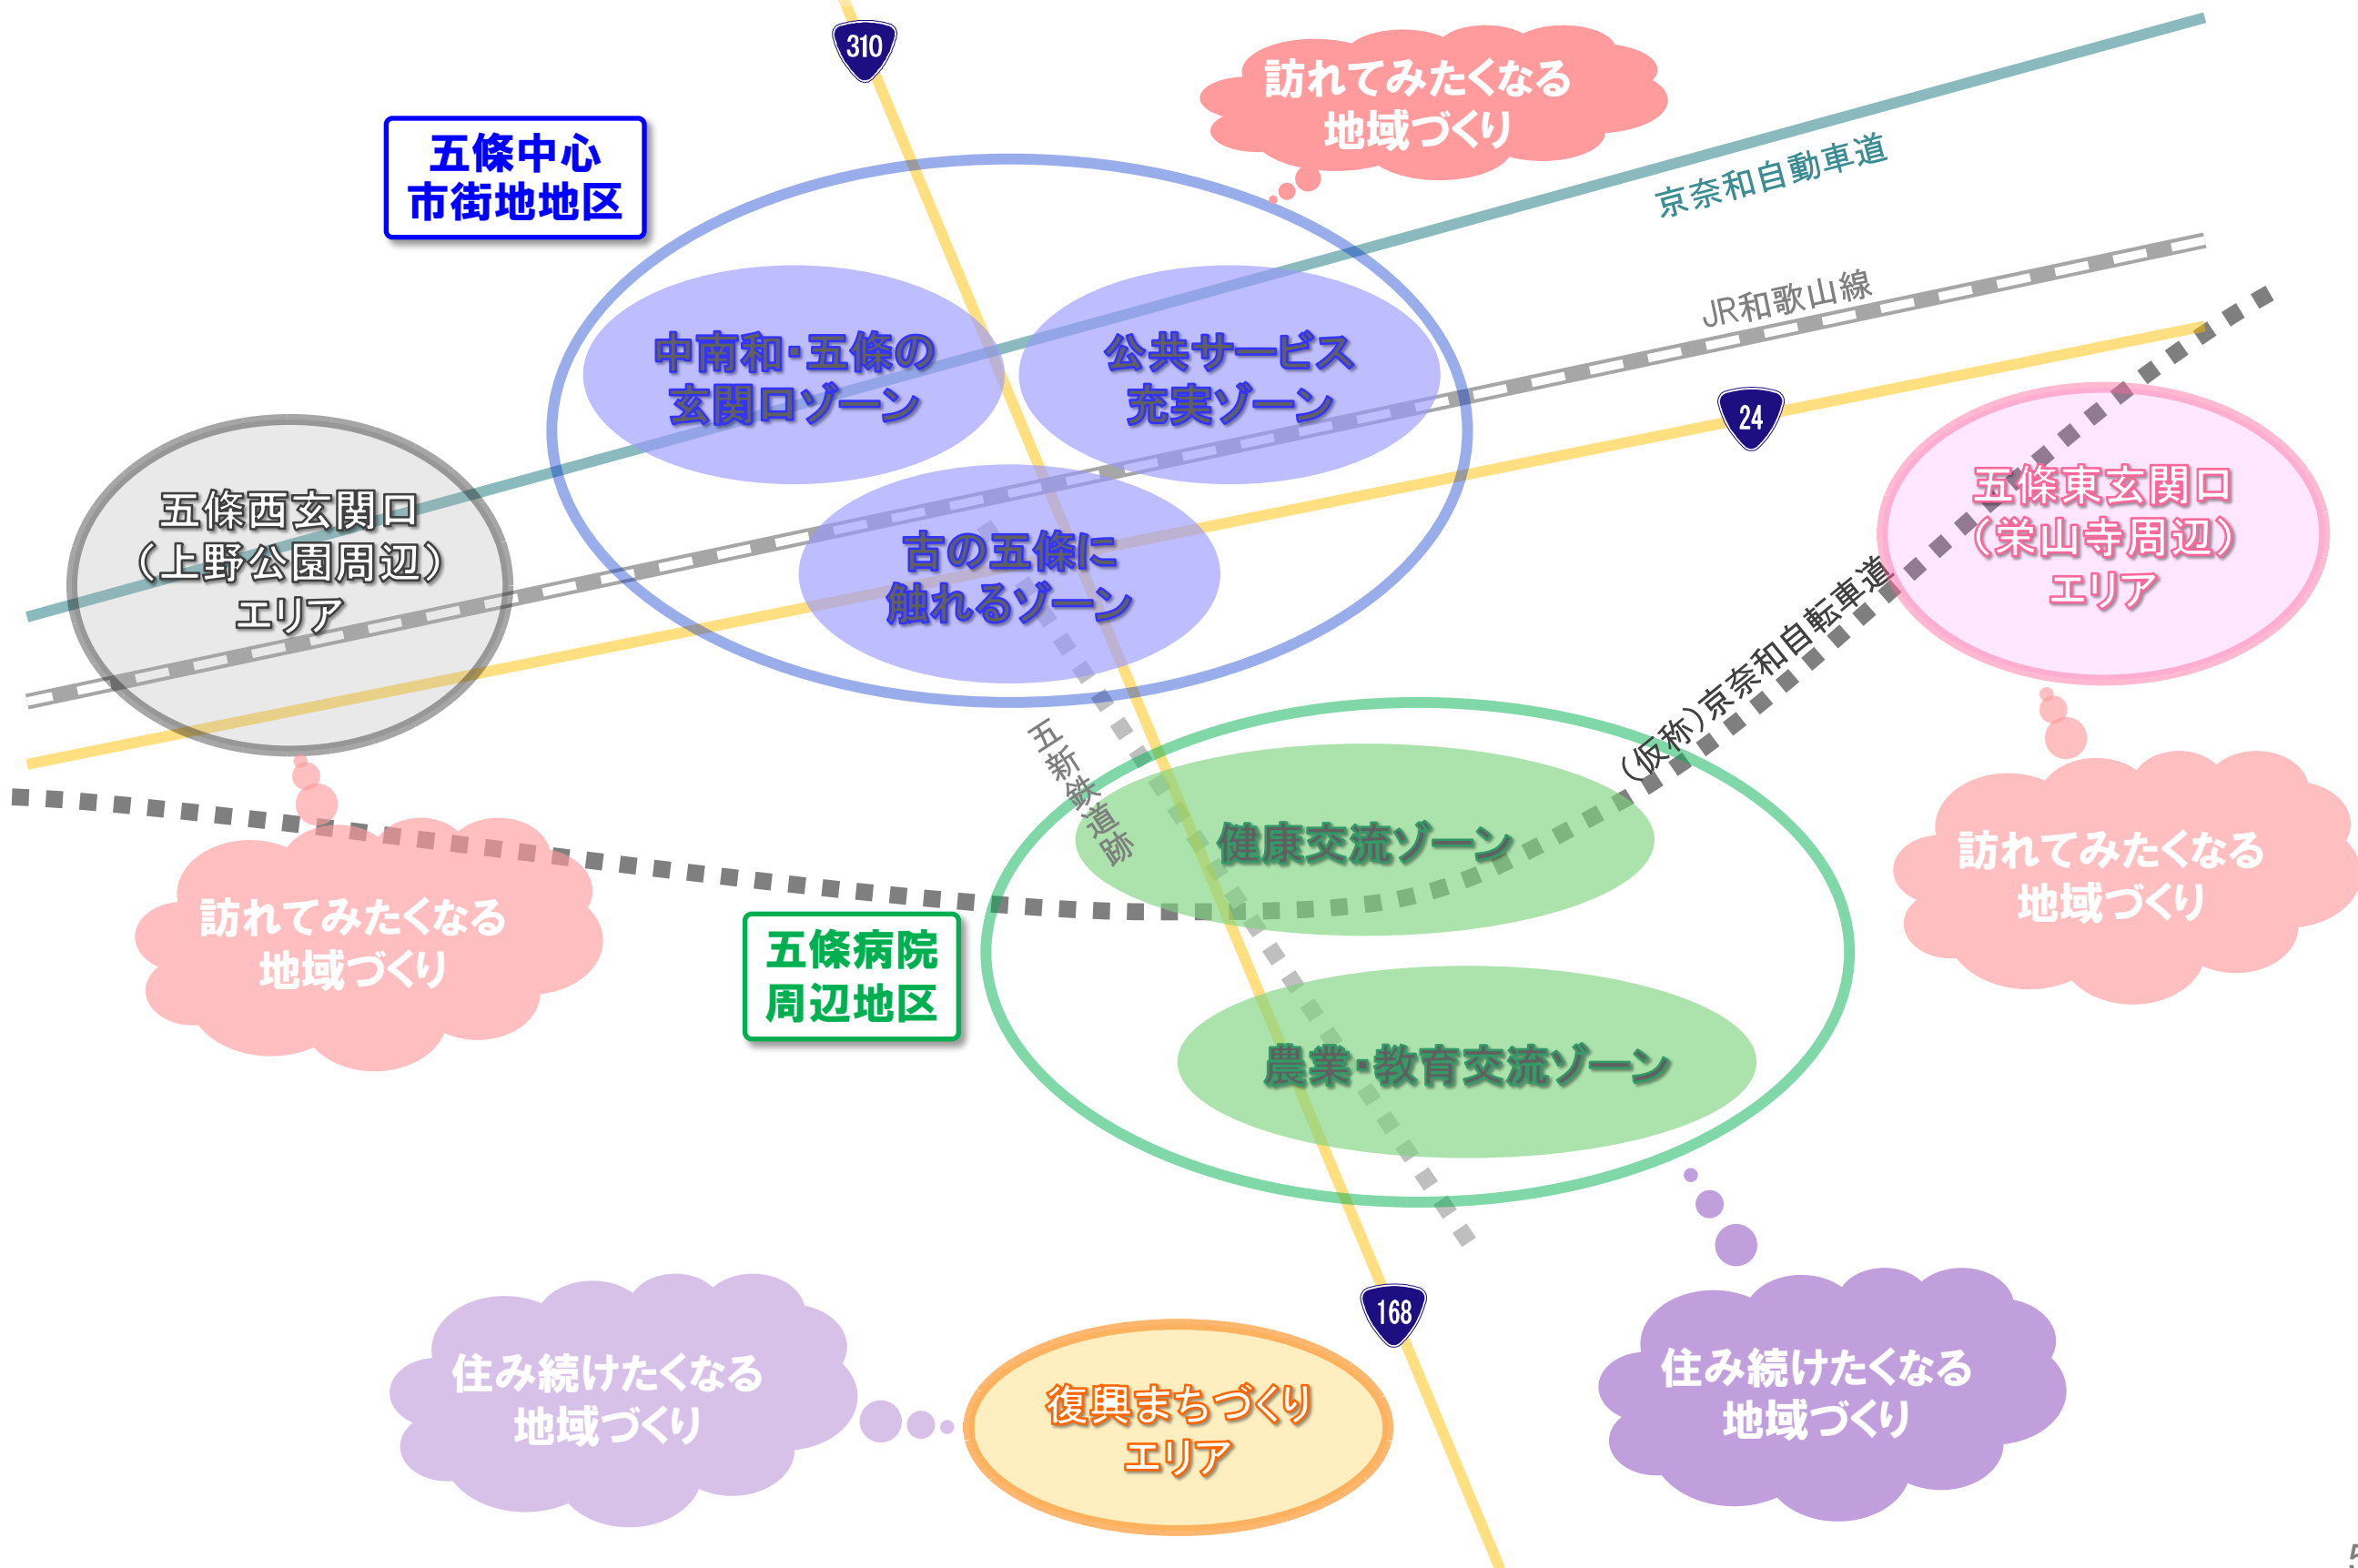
310

訪れてみたくなる
地域づくり

京奈和自動車道

五條中心
市街地地区

JR和歌山線

中南和・五條の
玄関口ゾーン

公共サービス
充実ゾーン

24

五條東玄関口
（栄山寺周辺）
エリア

五條西玄関口
（上野公園周辺）
エリア

古の五條に
触れるゾーン

（仮称）京奈和自転車道

五新鉄道跡

健康交流ゾーン

訪れてみたくなる
地域づくり

訪れてみたくなる
地域づくり

五條病院
周辺地区

農業・教育交流ゾーン

168

住み続けたくなる
地域づくり

復興まちづくり
エリア

住み続けたくなる
地域づくり